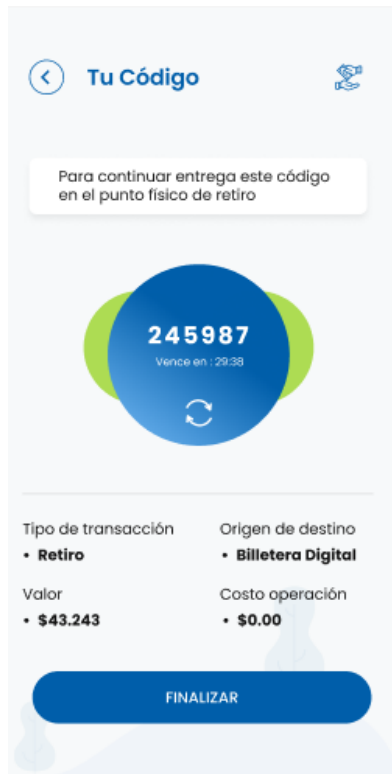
Tu Código

Para continuar entrega este código en el punto físico de retiro

245987

Vence en : 29:38

Tipo de transacción
• Retiro

Origen de destino
• Billetera Digital

Valor
• $43.243

Costo operación
• $0.00

FINALIZAR